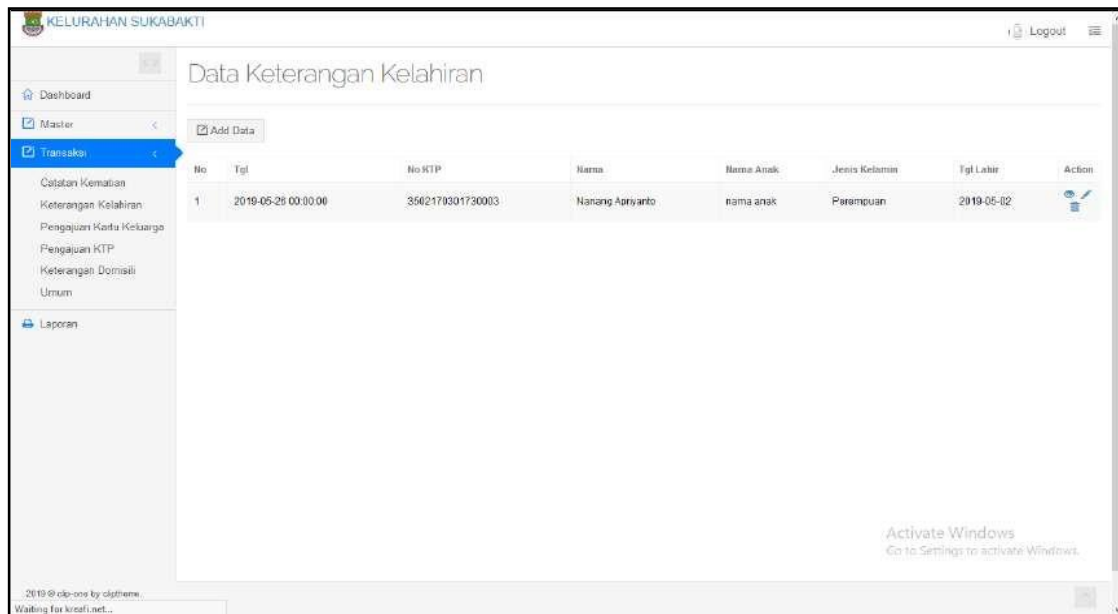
KELURAHAN SUKABAKTI

Logout

Dashboard

Master

Transaksi

Catatan Kematian

Keterangan Kelahiran

Pengajuan Kartu Keluarga

Pengajuan KTP

Keterangan Domisili

Umum

Laporan

Data Keterangan Kelahiran

Add Data

| No | Tgl | No KTP | Nama | Nama Anak | Jenis Kelamin | Tgl Lahir | Action |
|---|---|---|---|---|---|---|---|
| 1 | 2019-05-26 00:00:00 | 3502170301730003 | Nanang Apriyanto | nama anak | Perempuan | 2019-05-02 | |

Activate Windows

Go to Settings to activate Windows.

2019 © clip-one by cliptheme.

Waiting for kreafi.net...